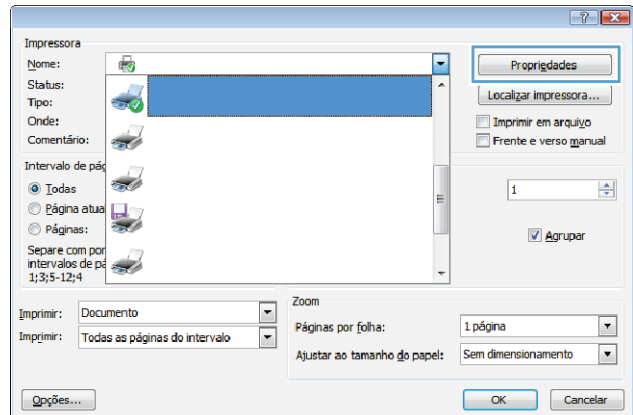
?

Impressora

Nome:

Status:

Tipo:

Onde:

Comentário:

Propriedades

Localizar impressora...

Imprimir em arquivo

Frente e verso manual

Intervalo de pág

Todas

Página atua

Páginas:

Separe com por intervalos de pá 1;3;5-12;4

1

Agrupar

Imprimir: Documento

Imprimir: Todas as páginas do intervalo

Zoom

Páginas por folha: 1 página

Ajustar ao tamanho do papel: Sem dimensionamento

Opções...

OK

Cancelar